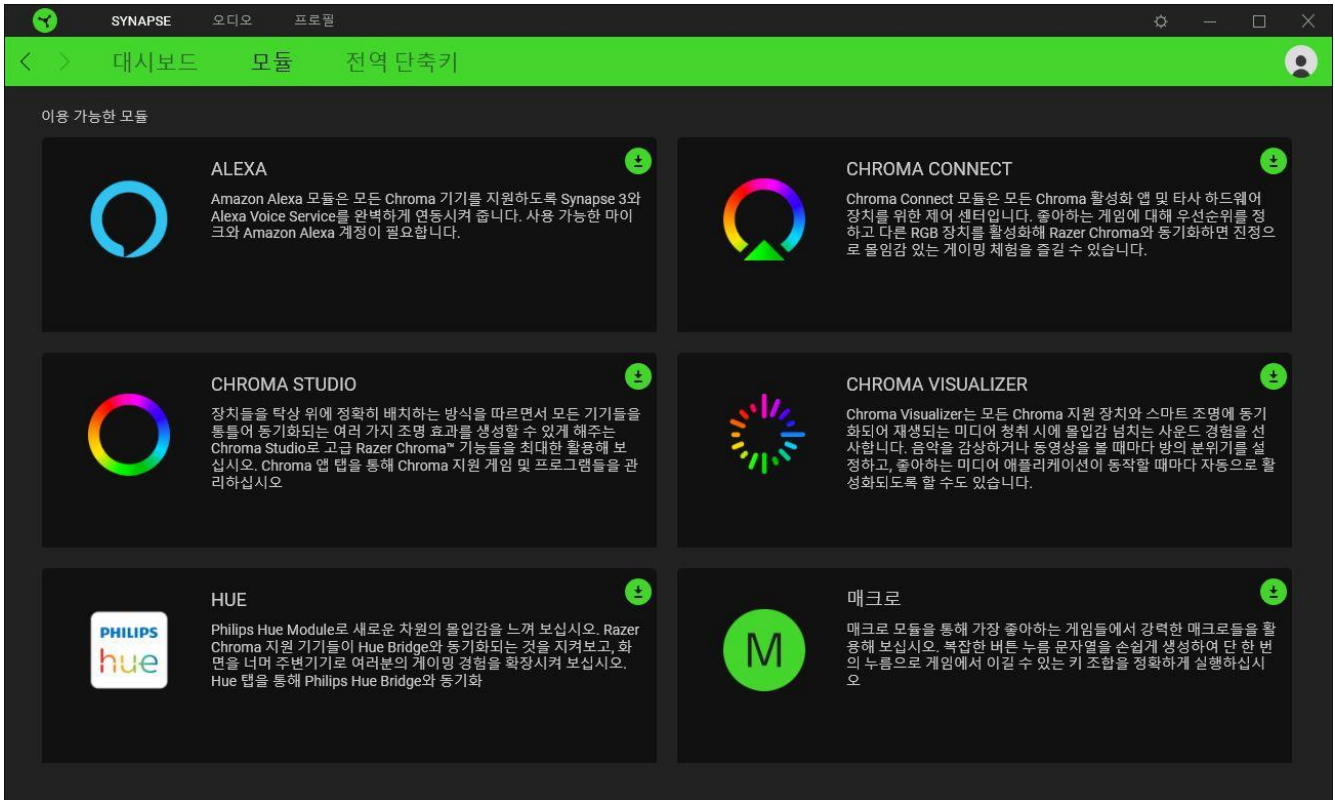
SYNAPSE 오디오 프로필

대시보드 모듈 전역 단축키

이용 가능한 모듈

ALEXA

Amazon Alexa 모듈은 모든 Chroma 기기를 지원하도록 Synapse 3와 Alexa Voice Service를 완벽하게 연동시켜 줍니다. 사용 가능한 마이크와 Amazon Alexa 계정이 필요합니다.

CHROMA CONNECT

Chroma Connect 모듈은 모든 Chroma 활성화 앱 및 타사 하드웨어 장치를 위한 제어 센터입니다. 좋아하는 게임에 대해 우선순위를 정하고 다른 RGB 장치를 활성화해 Razer Chroma와 동기화하면 진정으로 몰입감 있는 게이밍 체험을 즐길 수 있습니다.

CHROMA STUDIO

장치들을 탁상 위에 정확히 배치하는 방식을 따르면서 모든 기기들을 통틀어 동기화되는 여러 가지 조명 효과를 생성할 수 있게 해주는 Chroma Studio로 고급 Razer Chroma™ 기능들을 최대한 활용해 보십시오. Chroma 앱 탭을 통해 Chroma 지원 게임 및 프로그램들을 관리하십시오

CHROMA VISUALIZER

Chroma Visualizer는 모든 Chroma 지원 장치와 스마트 조명에 동기화되어 재생되는 미디어 청취 시에 몰입감 넘치는 사운드 경험을 선사합니다. 음악을 감상하거나 동영상을 볼 때마다 방의 분위기를 설정하고, 좋아하는 미디어 애플리케이션이 동작할 때마다 자동으로 활성화되도록 할 수도 있습니다.

PHILIPS
hue

HUE

Philips Hue Module로 새로운 차원의 몰입감을 느껴 보십시오. Razer Chroma 지원 기기들이 Hue Bridge와 동기화되는 것을 지켜보고, 화면을 너머 주변기기로 여러분의 게이밍 경험을 확장시켜 보십시오. Hue 탭을 통해 Philips Hue Bridge와 동기화

M

매크로

매크로 모듈을 통해 가장 좋아하는 게임들에서 강력한 매크로들을 활용해 보십시오. 복잡한 버튼 누름 문자열을 손쉽게 생성하여 단 한 번의 누름으로 게임에서 이길 수 있는 키 조합을 정확하게 실행하십시오